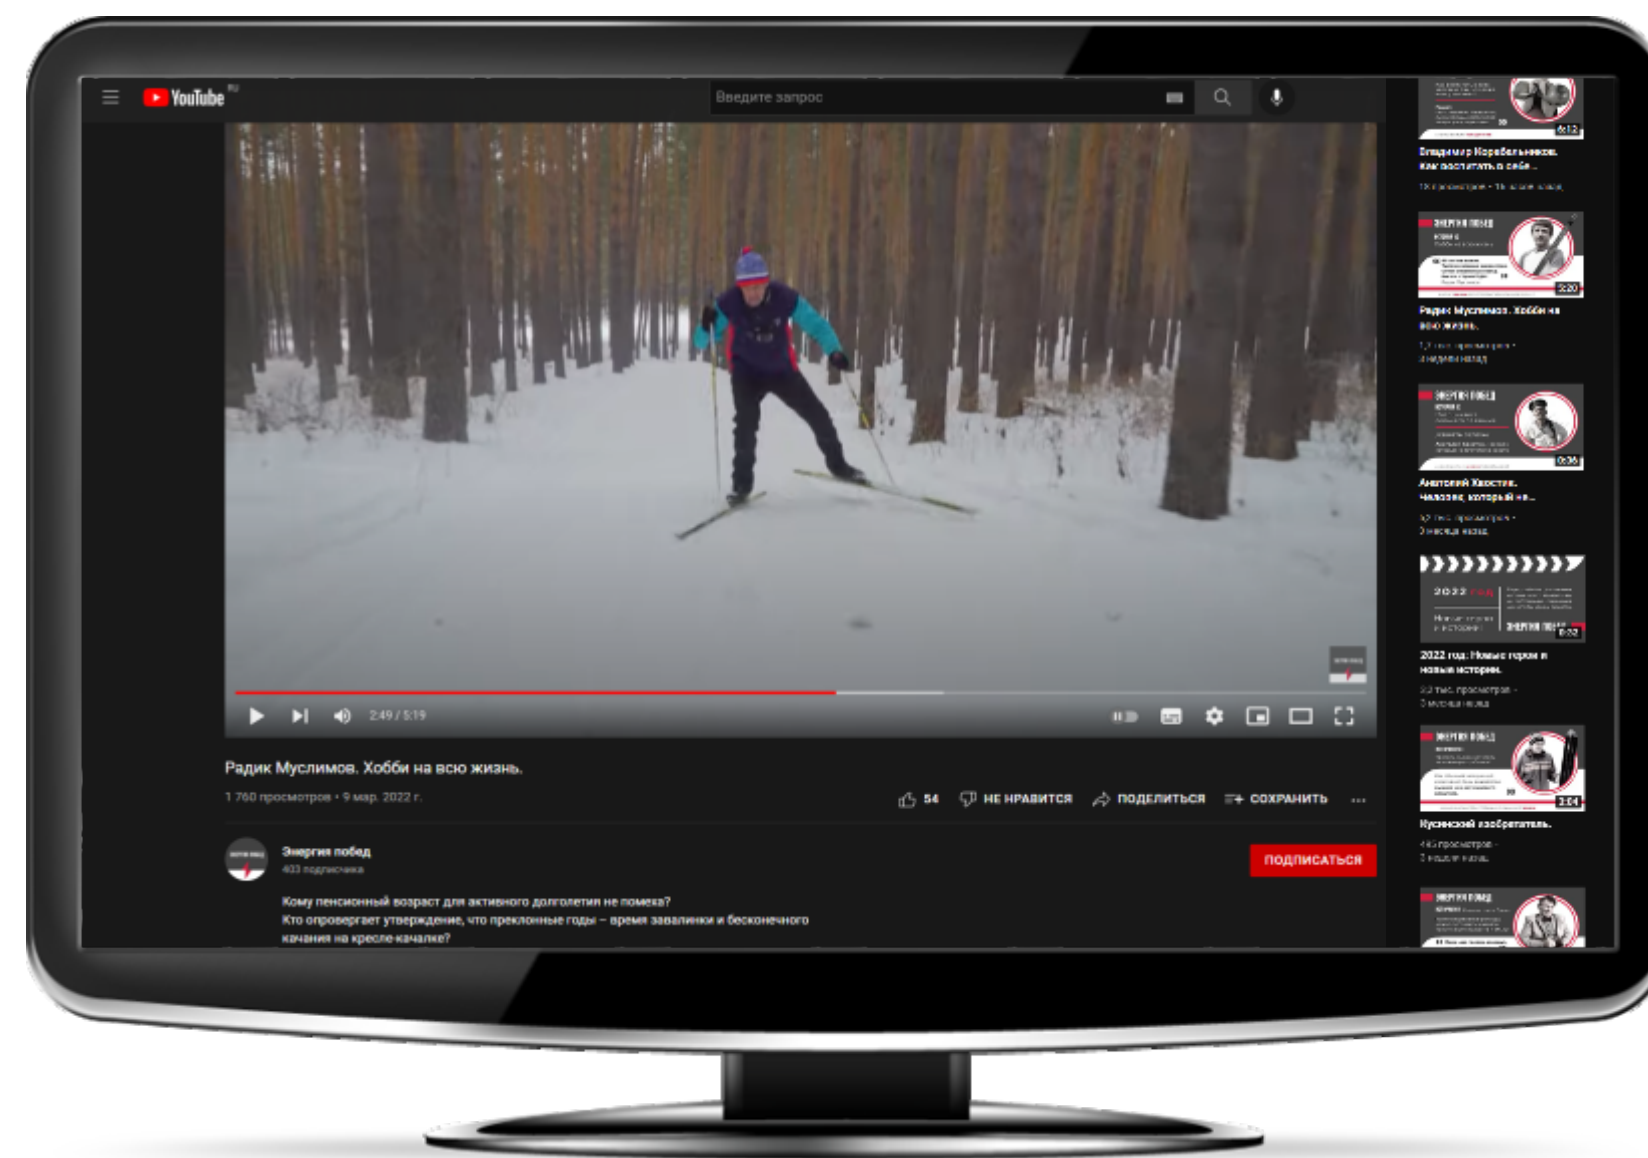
YouTube RU

Введите запрос

2:49 / 5:19

Радик Муслимов. Хобби на всю жизнь.

1 760 просмотров • 9 мар. 2022 г.

54 НЕ НРАВИТСЯ ПОДЕЛИТЬСЯ СОХРАНИТЬ ...

Энергия побед
403 подписчика

ПОДПИСАТЬСЯ

Кому пенсионный возраст для активного долголетия не помеха?
Кто опровергает утверждение, что преклонные годы – время завалинки и бесконечного качания на кресле-качалке?

6:12
Владимир Корабельников. Как воспитать в себе...
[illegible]

3:20
Радик Муслимов. Хобби на всю жизнь.
1,7 тыс. просмотров • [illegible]

0:36
Анатолий Хвостин. Человек, который не...
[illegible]

2022 год
0:32
2022 год: Новые герои и новые истории.
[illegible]

3:04
Кусинский изобретатель.
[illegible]

ЭНЕРГИЯ ПОБЕД